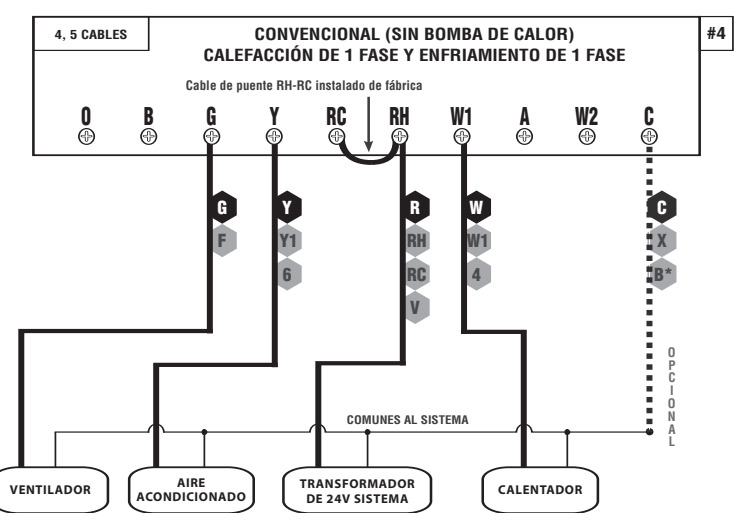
4, 5 CABLES

CONVENCIONAL (SIN BOMBA DE CALOR)
CALEFACCIÓN DE 1 FASE Y ENFRIAMIENTO DE 1 FASE

#4

Cable de puente RH-RC instalado de fábrica

O B G Y RC RH W1 A W2 C

G
F

Y
Y1
6

R
RH
RC
V

W
W1
4

C
X
B*

OPCIONAL

COMUNES AL SISTEMA

VENTILADOR

AIRE ACONDICIONADO

TRANSFORMADOR DE 24V SISTEMA

CALENTADOR